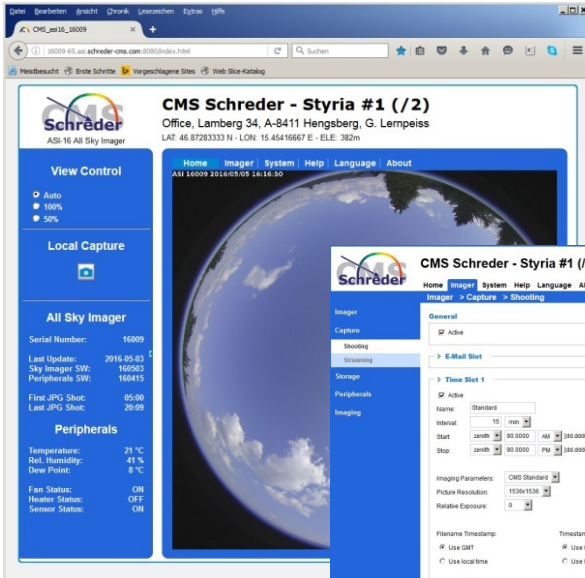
Datei Bearbeiten Ansicht Chronik Lesezeichen Extras Hilfe

CMS_asi16_16009

16009-65.asi.schreder-cms.com:8080/index.html

Suchen

Meistbesucht Erste Schritte Vorgeschlagene Sites Web Slice-Katalog

CMS Schreder

ASI-16 All Sky Imager

CMS Schreder - Styria #1 (/2)

Office, Lamberg 34, A-8411 Hengsberg, G. Lernpeiss

LAT: 46.87283333 N - LON: 15.45416667 E - ELE: 382m

View Control

Auto
100%
50%

Local Capture

All Sky Imager

Serial Number: 16009

Last Update: 2016-05-03
Sky Imager SW: 160503
Peripherals SW: 160415

First JPG Shot: 05:00
Last JPG Shot: 20:09

Peripherals

Temperature: 21 °C
Rel. Humidity: 41 %
Dew Point: 8 °C

Fan Status: ON
Heater Status: OFF
Sensor Status: ON

Home Imager System Help Language About

ASI 16009 2016/05/05 16:16:50

CMS Schreder

CMS Schreder - Styria #1 (/

Home Imager System Help Language A

Imager > Capture > Shooting

Imager

Capture

Shooting

Streaming

Storage

Peripherals

Imaging

General

Active

E-Mail Slot

Time Slot 1

Active

Name: Standard

Interval: 15 min

Start: zenith 90.0000 AM [dd.ddd

Stop: zenith 90.0000 PM [dd.ddd

Imaging Parameters: CMS Standard

Picture Resolution: 1536x1536

Relative Exposure: 0

Filename Timestamp:

Use GMT

Use local time

Timestam

Use

Use